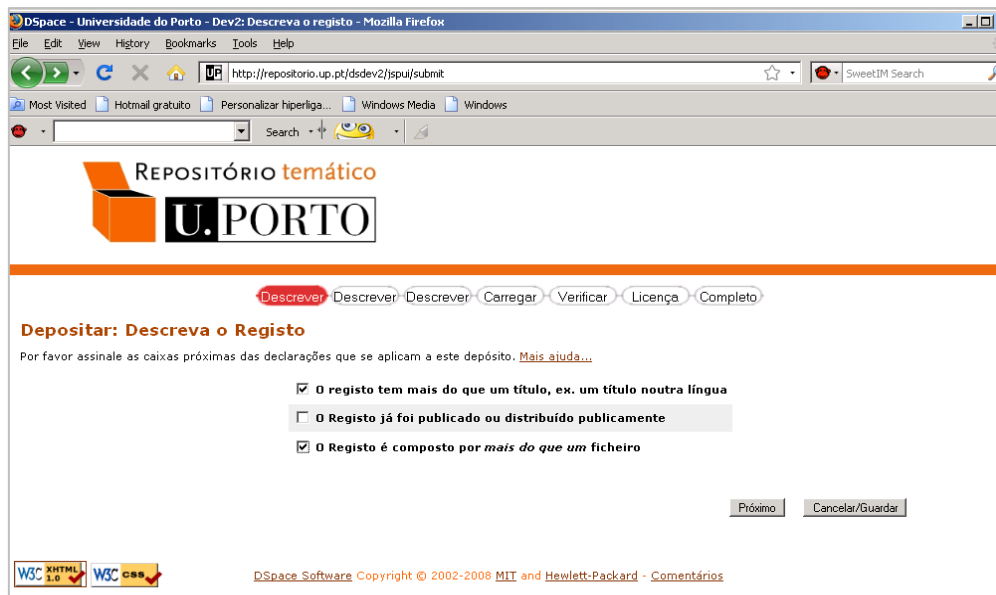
DSpace - Universidade do Porto - Dev2: Descreva o registo - Mozilla Firefox

File Edit View History Bookmarks Tools Help

http://repositorio.up.pt/dsdev2/jspui/submit

SweetIM Search

Most Visited Hotmail gratuito Personalizar hiperliga... Windows Media Windows

Search

REPOSITÓRIO temático

U.PORTO

Descrever Descrever Descrever Carregar Verificar Licença Completo

Depositar: Descreva o Registo

Por favor assinale as caixas próximas das declarações que se aplicam a este depósito. Mais ajuda...

☑ O registo tem mais do que um título, ex. um título noutra língua

☐ O Registo já foi publicado ou distribuído publicamente

☑ O Registo é composto por *mais do que um* ficheiro

Próximo Cancelar/Guardar

W3C XHTML 1.0 W3C css

DSpace Software Copyright © 2002-2008 MIT and Hewlett-Packard - Comentários